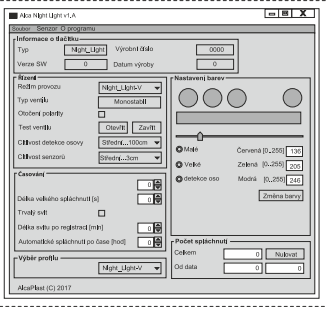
Alca Night Light v1.A

Soubor Senzor O programu

Informace o tlačítku
Typ Night_Light
Výrobní číslo 0000
Verze SW 0
Datum výroby 0

Řízení
Režim provozu Night_Light-V
Typ ventilu Monostabil
Otočení polarity
Test ventilu Otevřít Zavřít
Citlivost detekce osovy Střední...100cm
Citlivost senzorů Střední...3cm

Časování
Délka velkého splachnutí [s] 0
Trvalý svit
Délka svitu po registraci [min] 0
Automatické splachnutí po čase [hod] 0

Výběr profilu
Night_Light-V

Nastavení barev
Malé
Velké
detekce oso
Červená [0..255] 136
Zelená [0..255] 206
Modrá [0..255] 246
Změna barvy

Počet splachnutí
Celkem 0 Nulovat
Od data 0 0

AlcaPlast (C) 2017